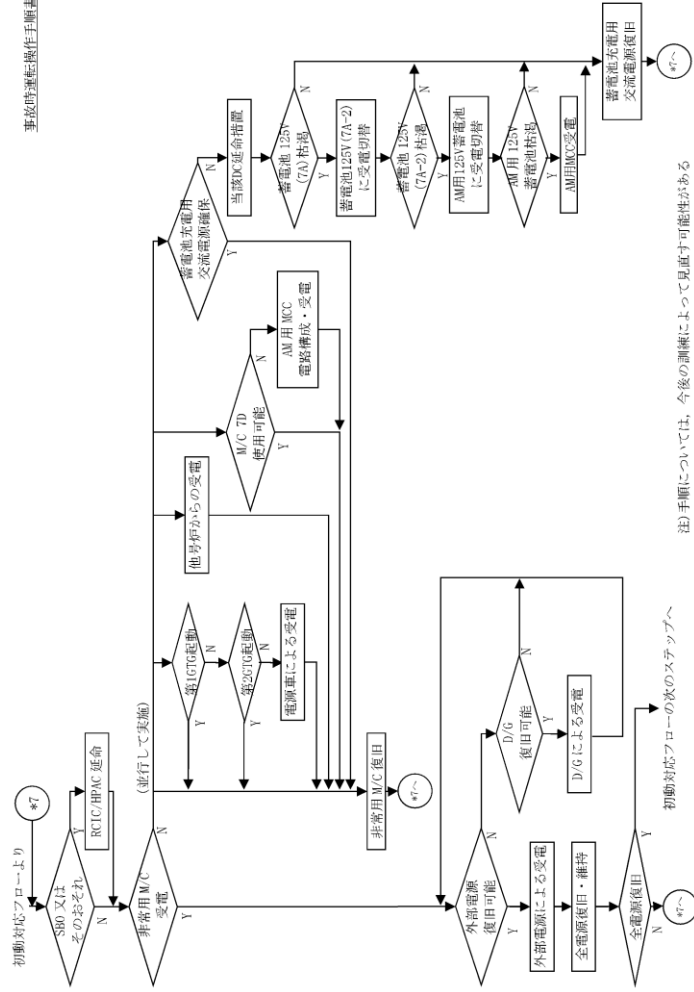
事故時運転操作手順書

初動対応フローより

*7

SBO 又は そのおそれ

Y

N

RCIC/HPAC 延命

非常用 M/C 受電

N

Y

(並行して実施)

第1GTG起動

N

Y

第2GTG起動

N

Y

電源車による受電

他号炉からの受電

M/C 7D 使用可能

N

Y

AM 用 MCC 電路構成・受電

蓄電池充電用 交流電源確保

N

Y

当該DC延命措置

蓄電池 125V (7A) 枯渇

N

Y

蓄電池125V (7A-2) に受電切替

蓄電池 125V (7A-2) 枯渇

N

Y

AM用125V蓄電池 に受電切替

AM 用 125V 蓄電池枯渇

N

Y

AM用MCC受電

蓄電池充電用 交流電源復旧

*7へ

非常用 M/C 復旧

*7へ

外部電源 復旧可能

N

Y

外部電源による受電

全電源復旧・維持

全電源復旧

N

Y

*7へ

D/G 復旧可能

N

Y

D/G による受電

初動対応フローの次のステップへ

注)手順については、今後の訓練によって見直す可能性がある